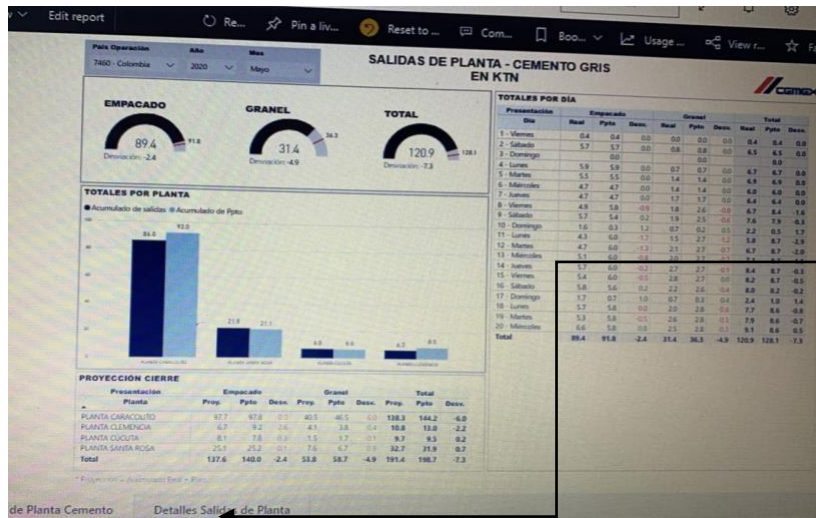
Edit report Re... Pin a liv... Reset to... Com... Boo... Usage... View r...

País Operación 7460 - Colombia
Año 2020
Mes Mayo

SALIDAS DE PLANTA - CEMENTO GRIS EN KTN

EMPACADO
89.4
91.8
Desviación: -2.4

GRANEL
31.4
36.3
Desviación: -4.9

TOTAL
120.9
128.1
Desviación: -7.3

TOTALES POR PLANTA
● Acumulado de salidas ● Acumulado de Ppto

84.0 92.0
21.8 21.1
6.0 6.6
6.2 8.5

PROYECCIÓN CIERRE

| Presentación Planta | Empacado Proy. | Ppto | Desv. | Granel Proy. | Ppto | Desv. | Total Proy. | Ppto | Desv. |
|---|---|---|---|---|---|---|---|---|---|
| PLANTA CARACOLITO | 97.7 | 97.8 | 0.1 | 40.5 | 46.5 | -6.0 | 138.3 | 144.2 | -6.0 |
| PLANTA CLEMENCIA | 6.7 | 9.2 | -2.6 | 4.1 | 3.8 | 0.4 | 10.8 | 13.0 | -2.2 |
| PLANTA CUCUTA | 8.1 | 7.8 | 0.3 | 1.5 | 1.7 | -0.1 | 9.7 | 9.5 | 0.2 |
| PLANTA SANTA ROSA | 25.1 | 25.2 | -0.1 | 7.6 | 6.7 | 0.9 | 32.7 | 31.9 | 0.7 |
| Total | 137.6 | 140.0 | -2.4 | 53.8 | 58.7 | -4.9 | 191.4 | 198.7 | -7.3 |

TOTALES POR DÍA

| Presentación Día | Empacado Real | Ppto | Desv. | Granel Real | Ppto | Desv. | Total Real | Ppto | Desv. |
|---|---|---|---|---|---|---|---|---|---|
| 1 - Viernes | 0.4 | 0.4 | 0.0 | 0.0 | 0.0 | 0.0 | 0.4 | 0.4 | 0.0 |
| 2 - Sábado | 5.7 | 5.7 | 0.0 | 0.8 | 0.8 | 0.0 | 6.5 | 6.5 | 0.0 |
| 3 - Domingo | | 0.0 | | | 0.0 | | | 0.0 | |
| 4 - Lunes | 5.9 | 5.9 | 0.0 | | 0.0 | | | | |
| 5 - Martes | 5.5 | 5.5 | 0.0 | 0.7 | 0.7 | 0.0 | 6.7 | 6.7 | 0.0 |
| 6 - Miércoles | 4.7 | 4.7 | 0.0 | 1.4 | 1.4 | 0.0 | 6.9 | 6.9 | 0.0 |
| 7 - Jueves | 4.7 | 4.7 | 0.0 | 1.4 | 1.4 | 0.0 | 6.0 | 6.0 | 0.0 |
| 8 - Viernes | 4.9 | 5.8 | -0.9 | 1.7 | 1.7 | 0.0 | 6.4 | 6.4 | 0.0 |
| 9 - Sábado | 5.7 | 5.4 | 0.2 | 1.8 | 2.6 | -0.8 | 6.7 | 8.4 | 1.6 |
| 10 - Domingo | 1.6 | 0.3 | 1.2 | 1.9 | 2.5 | -0.6 | 7.6 | 7.9 | -0.3 |
| 11 - Lunes | 4.3 | 6.0 | -1.7 | 0.7 | 0.2 | 0.5 | 2.2 | 0.5 | 1.7 |
| 12 - Martes | 4.7 | 6.0 | -1.3 | 1.5 | 2.7 | -1.2 | 5.8 | 8.7 | -2.9 |
| 13 - Miércoles | 5.1 | 6.0 | -0.9 | 2.1 | 2.7 | -0.7 | 6.7 | 8.7 | -2.0 |
| 14 - Jueves | 5.7 | 6.0 | -0.2 | 2.7 | 2.7 | -0.1 | 8.4 | 8.7 | -0.3 |
| 15 - Viernes | 5.4 | 6.0 | -0.5 | 2.8 | 2.7 | 0.0 | 8.2 | 8.7 | -0.5 |
| 16 - Sábado | 5.8 | 5.6 | 0.2 | 2.2 | 2.6 | -0.4 | 8.0 | 8.2 | -0.2 |
| 17 - Domingo | 1.7 | 0.7 | 1.0 | 0.7 | 0.3 | 0.4 | 2.4 | 1.0 | 1.4 |
| 18 - Lunes | 5.7 | 5.8 | 0.0 | 2.0 | 2.8 | -0.8 | 7.7 | 8.6 | -0.8 |
| 19 - Martes | 5.3 | 5.8 | -0.5 | 2.6 | 2.8 | -0.2 | 7.9 | 8.6 | -0.7 |
| 20 - Miércoles | 6.6 | 5.8 | 0.8 | 2.5 | 2.8 | -0.3 | 9.1 | 8.6 | 0.5 |
| Total | 89.4 | 91.8 | -2.4 | 31.4 | 36.3 | -4.9 | 120.9 | 128.1 | -7.3 |

de Planta Cemento    Detalles Salidas de Planta